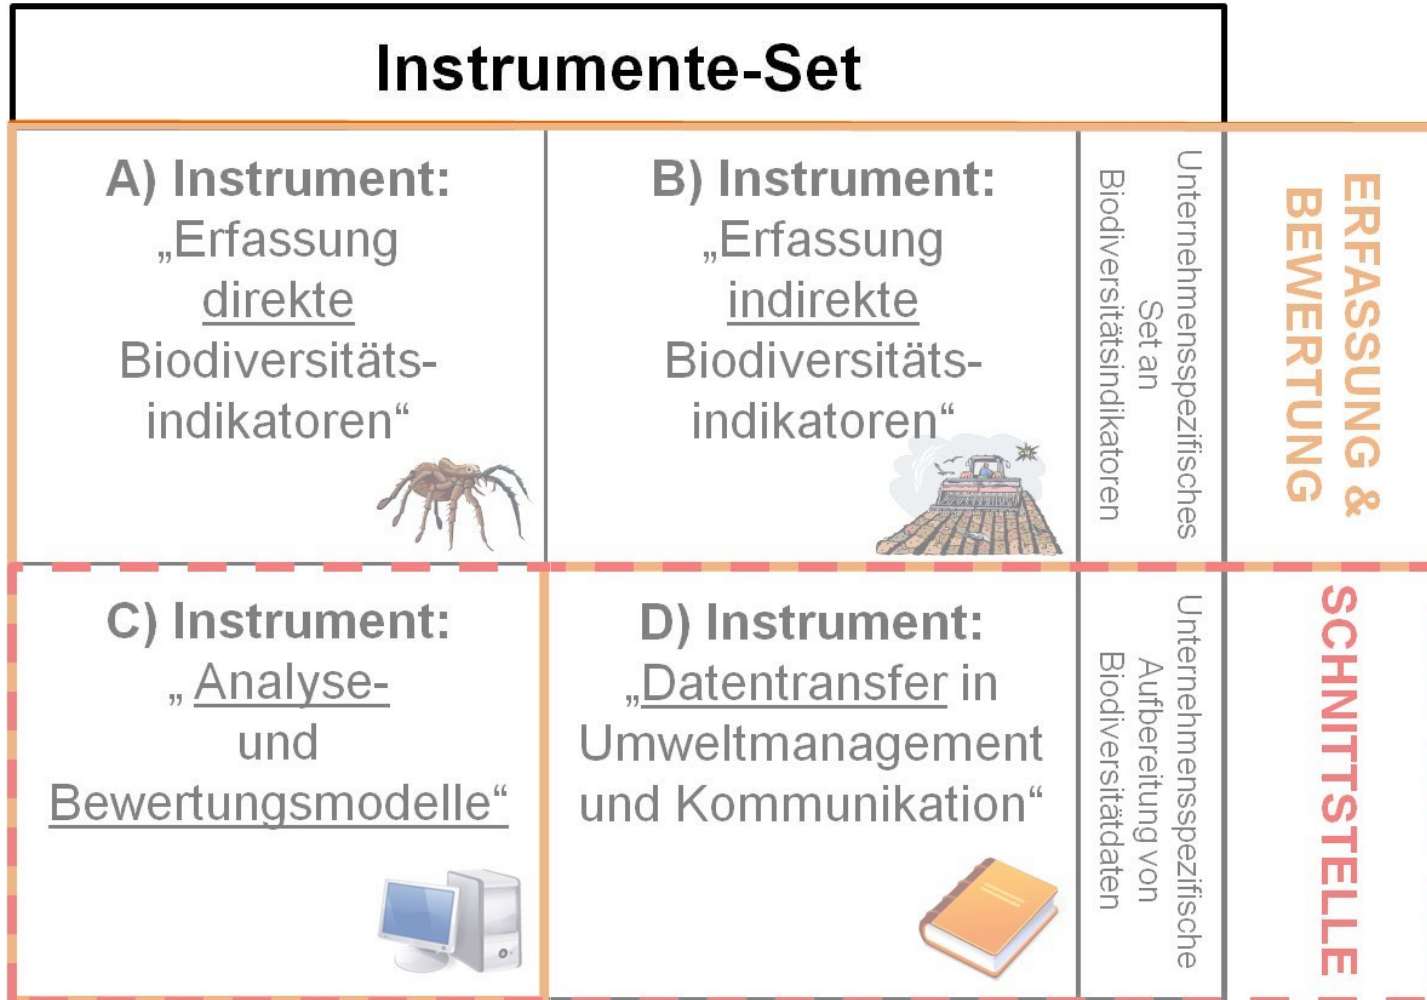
Instrumente-Set

A) Instrument: „Erfassung direkte Biodiversitäts-indikatoren“

B) Instrument: „Erfassung indirekte Biodiversitäts-indikatoren“

Unternehmensspezifisches Set an Biodiversitätsindikatoren

ERFASSUNG & BEWERTUNG

C) Instrument: „ Analyse- und Bewertungsmodelle“

D) Instrument: „Datentransfer in Umweltmanagement und Kommunikation“

Unternehmensspezifische Aufbereitung von Biodiversitätdaten

SCHNITTSTELLE